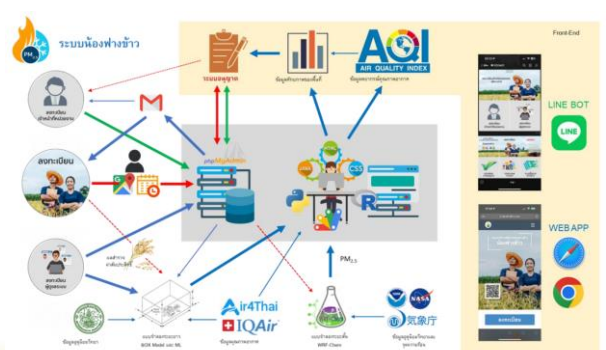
ระบบน้องฟางข้าว

PM2.5

ระบบอนุญาต

ข้อมูลดัชนีคุณภาพอากาศ

AQI AIR QUALITY INDEX

Front-End

ลงทะเบียน

ลงทะเบียน

ลงทะเบียน

LINE BOT

LINE

WEB APP

CSS

R

$PM_{2.5}$

Air4Thai

IQAir

NOAA

NASA

気象庁

WRF-Chem

BOX Model

ลงทะเบียน

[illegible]